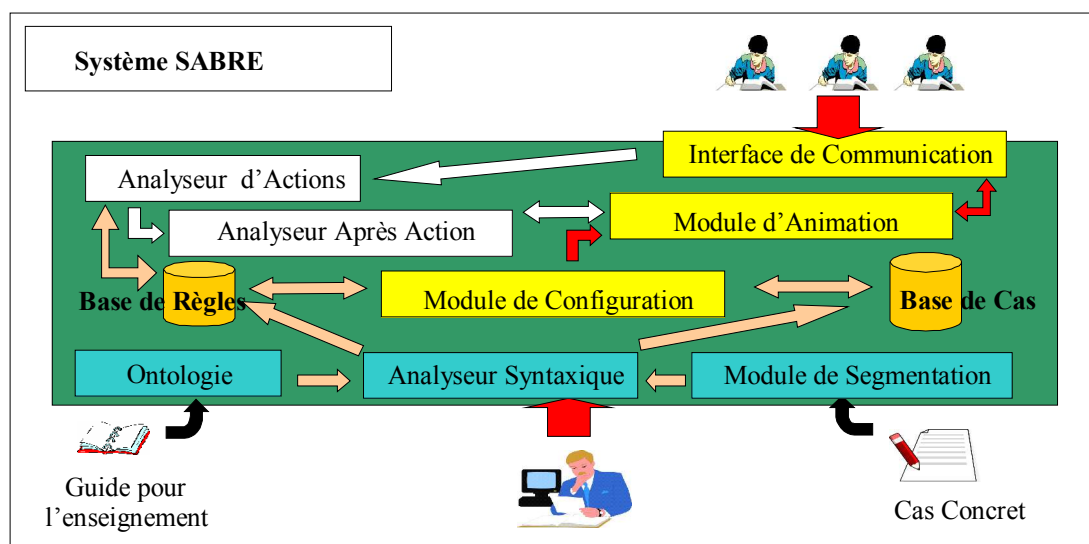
Système SABRE

Interface de Communication

Analyseur d’Actions

Analyseur Après Action

Module d’Animation

Base de Règles

Module de Configuration

Base de Cas

Ontologie

Analyseur Syntaxique

Module de Segmentation

Guide pour l’enseignement

Cas Concret